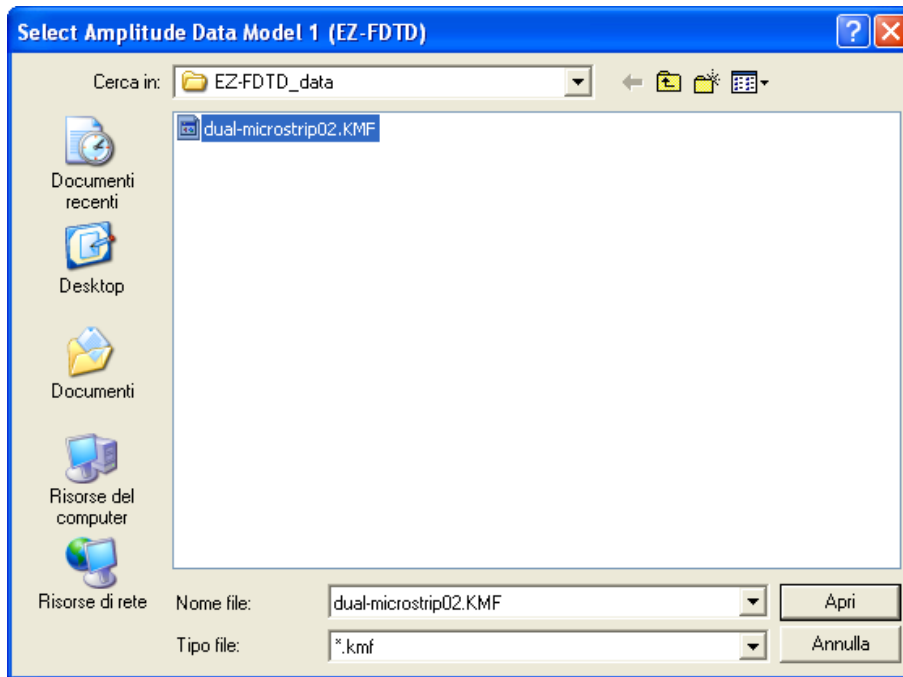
Select Amplitude Data Model 1 (EZ-FDTD)

Cerca in: EZ-FDTD_data

dual-microstrip02.KMF

Documenti recenti

Desktop

Documenti

Risorse del computer

Risorse di rete

Nome file: dual-microstrip02.KMF

Tipo file: *.kmf

Apri

Annulla